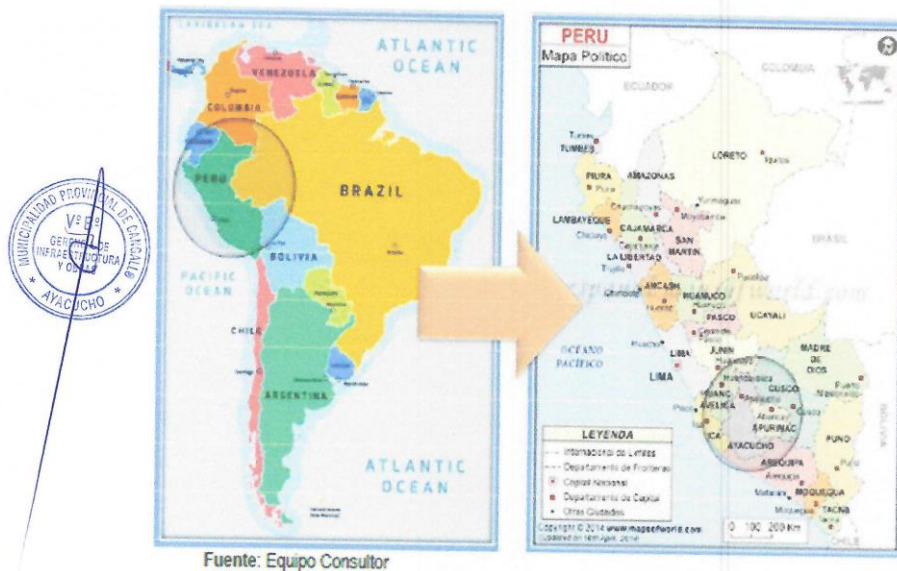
MUNICIPALIDAD PROVINCIAL DE CANGALLO
Vº Bº
GERENCIA DE INFRAESTRUCTURA Y OBRAS
AYACUCHO

CARIBBEAN SEA
ATLANTIC OCEAN
VENEZUELA
COLOMBIA
PERU
BRAZIL
BOLIVIA
PACIFIC OCEAN
CHILE
ARGENTINA
ATLANTIC OCEAN

PERU
Mapa Politico
ECUADOR
COLOMBIA
TUMBES
PIURA
AMAZONAS
LORETO
LAMBAYEQUE
CAJAMARCA
SAN MARTIN
LA LIBERTAD
BRASIL
ANCASH
HUANUCO
PASCO
UCAYALI
OCEANO PACIFICO
LIMA
JUNIN
MADRE DE DIOS
CUSCO
HUANCAVELICA
APURIMAC
ICA
AYACUCHO
PUNO
AREQUIPA
MOQUEGUA
TACNA
BOLIVIA
CHILE
LEYENDA
Internacional de Limites
Departamento de Fronteras
Capital Nacional
Departamento de Capital
Otras Ciudades
Copyright © 2014 www.mapsofworld.com
0 100 200 Km

Fuente: Equipo Consultor